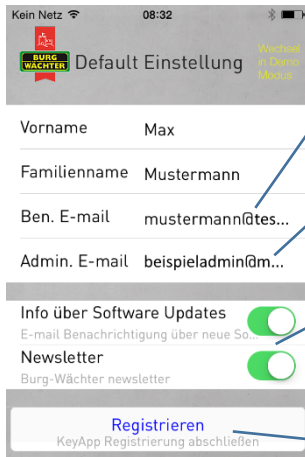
Kein Netz 08:32

BURG WÄCHTER Default Einstellung Wechsel in Demo Modus

Vorname Max

Familienname Mustermann

Ben. E-mail mustermann@tes...

Admin. E-mail beispieladmin@m...

Info über Software Updates

E-mail Benachrichtigung über neue So...

Newsletter

Burg-Wächter newsletter

Registrieren

KeyApp Registrierung abschließen